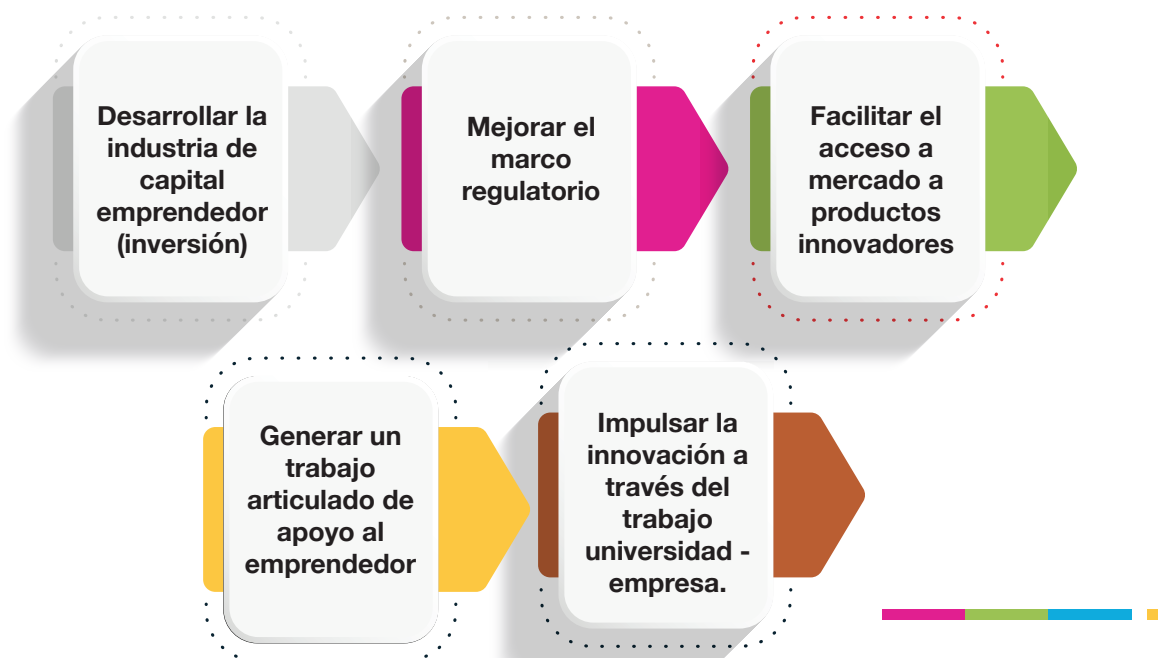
Desarrollar la industria de capital emprendedor (inversión)

Mejorar el marco regulatorio

Facilitar el acceso a mercado a productos innovadores

Generar un trabajo articulado de apoyo al emprendedor

Impulsar la innovación a través del trabajo universidad - empresa.